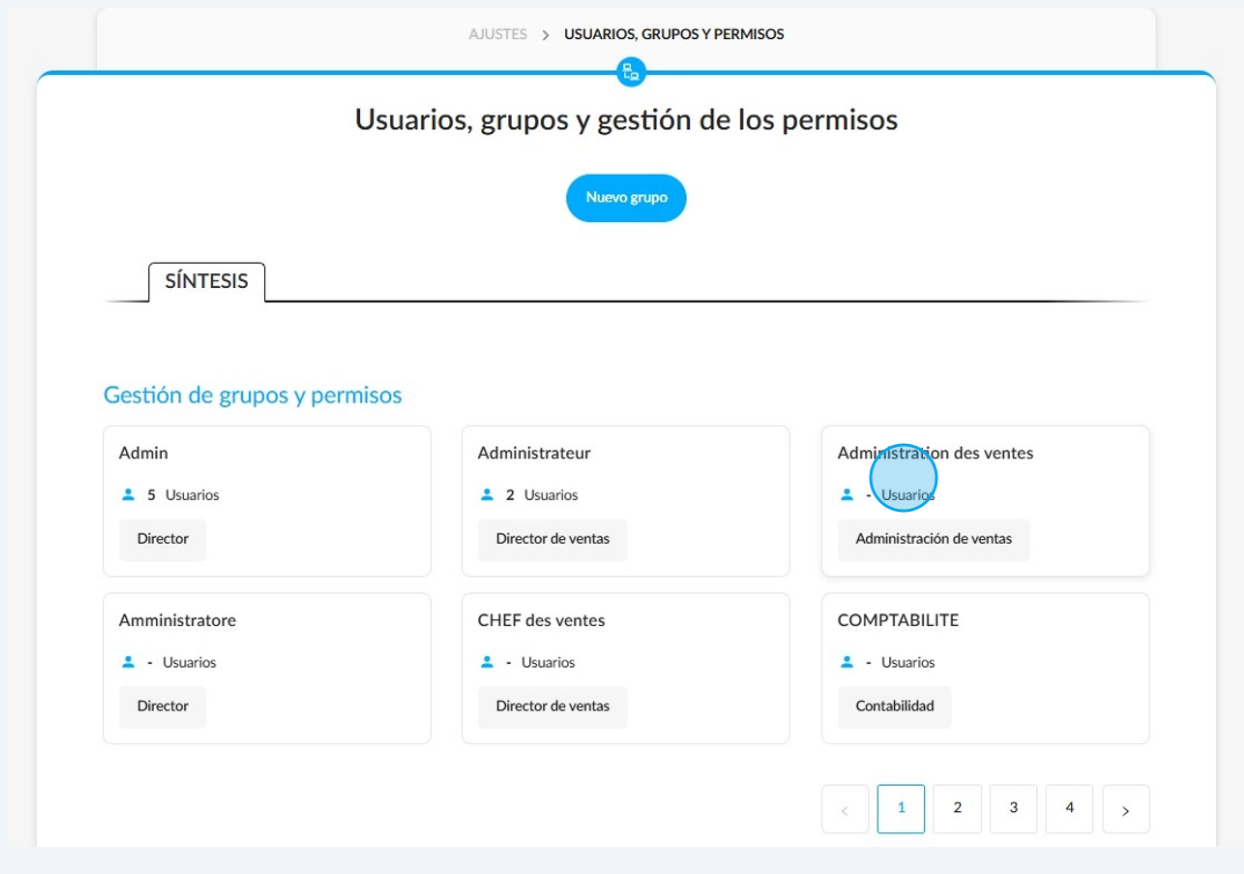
AJUSTES > USUARIOS, GRUPOS Y PERMISOS

Usuarios, grupos y gestión de los permisos

Nuevo grupo

SÍNTESIS

Gestión de grupos y permisos

Admin
5 Usuarios
Director

Administrateur
2 Usuarios
Director de ventas

Administration des ventes
- Usuarios
Administración de ventas

Amministratore
- Usuarios
Director

CHEF des ventes
- Usuarios
Director de ventas

COMPTABILITE
- Usuarios
Contabilidad

< 1 2 3 4 >